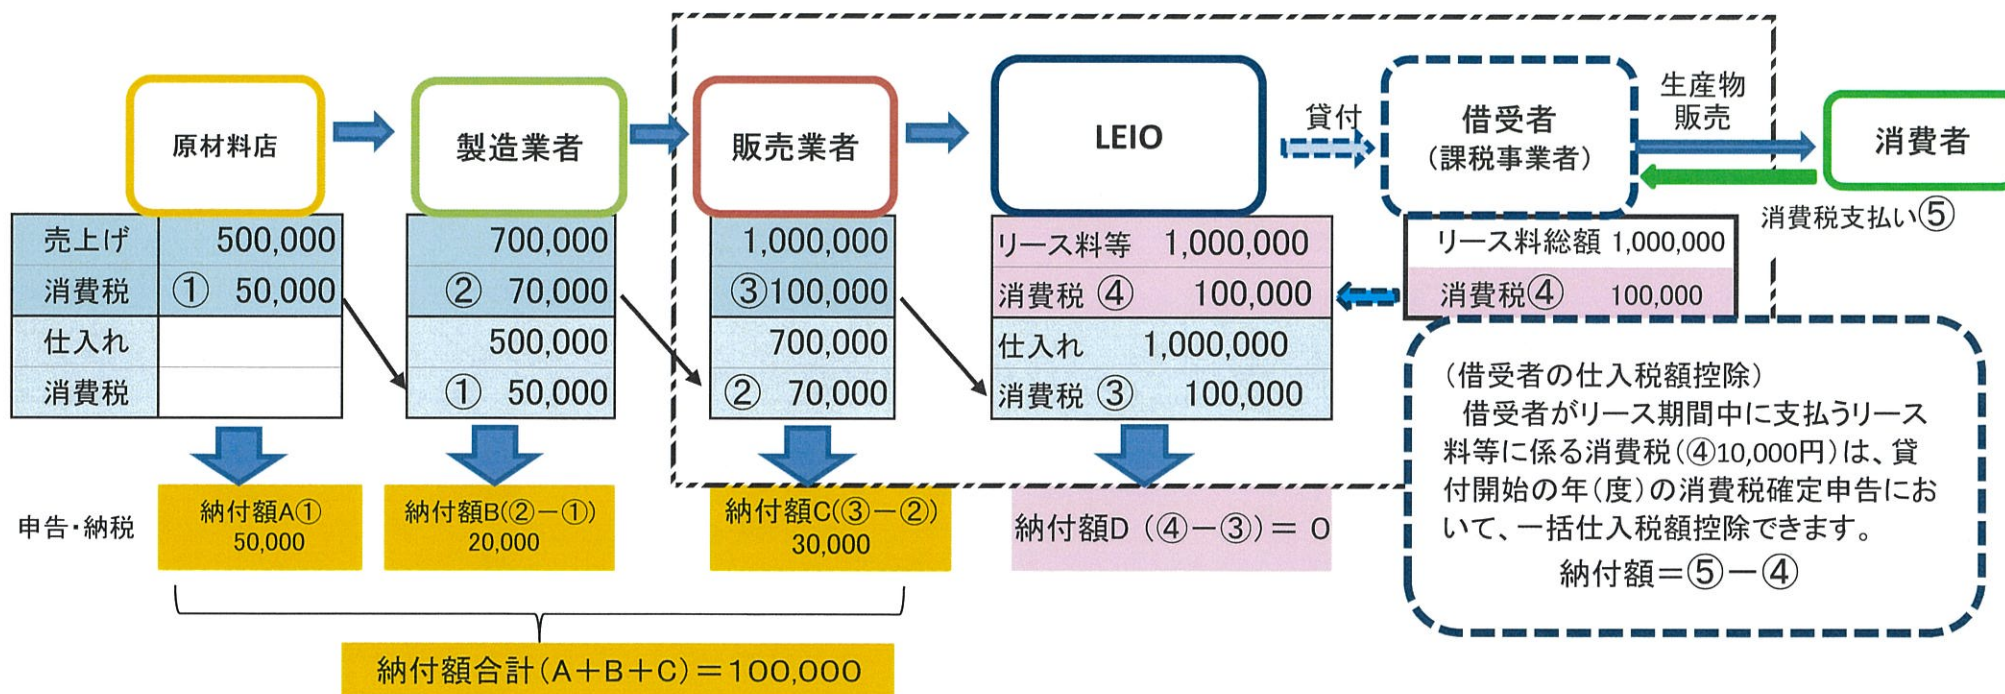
原材料店

製造業者

販売業者

LEIO

貸付

借受者
（課税事業者）

生産物
販売

消費者

消費税支払い⑤

| 売上げ | 500,000 |
|---|---|
| 消費税 | ① 50,000 |
| 仕入れ | |
| 消費税 | |

| 700,000 |
|---|
| ② 70,000 |
| 500,000 |
| ① 50,000 |

| 1,000,000 |
|---|
| ③100,000 |
| 700,000 |
| ② 70,000 |

| リース料等 1,000,000 |
|---|
| 消費税 ④ 100,000 |
| 仕入れ 1,000,000 |
| 消費税 ③ 100,000 |

| リース料総額 1,000,000 |
|---|
| 消費税④ 100,000 |

（借受者の仕入税額控除）
借受者がリース期間中に支払うリース料等に係る消費税（④10,000円）は、貸付開始の年（度）の消費税確定申告において、一括仕入税額控除できます。
納付額＝⑤－④

申告・納税

納付額A①
50,000

納付額B(②－①)
20,000

納付額C(③－②)
30,000

納付額D（④－③）＝ 0

納付額合計（A＋B＋C）＝100,000